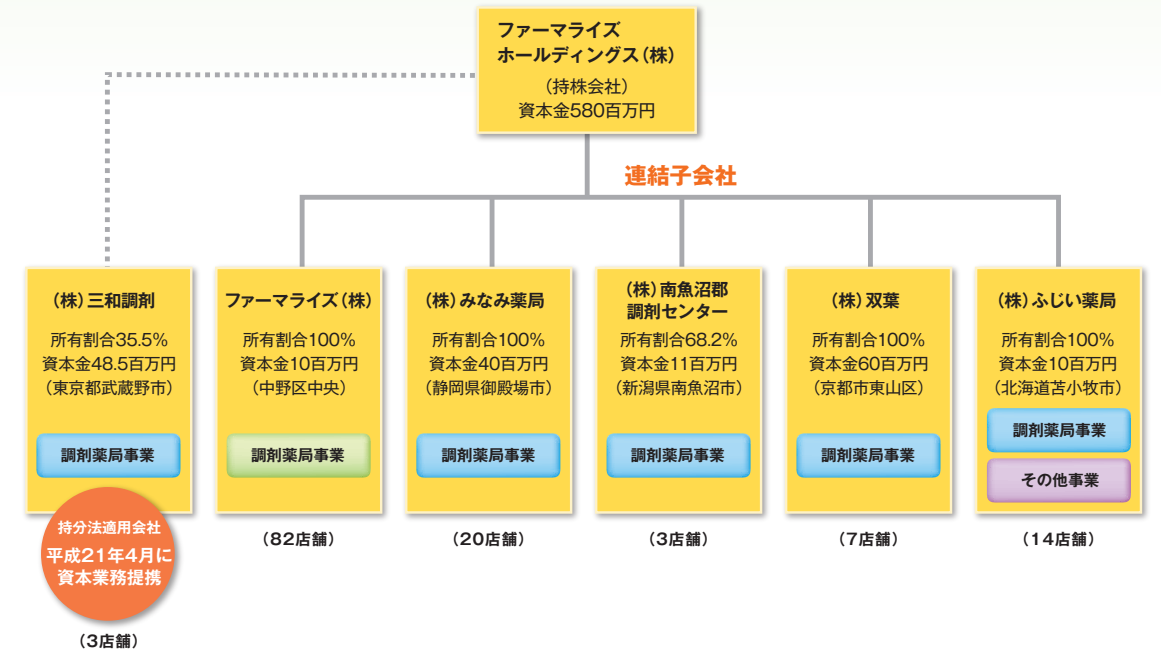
ファーマライズ
ホールディングス(株)
(持株会社)
資本金580百万円

連結子会社

(株)三和調剤
所有割合35.5%
資本金48.5百万円
(東京都武蔵野市)
調剤薬局事業
持分法適用会社
平成21年4月に
資本業務提携
(3店舗)

ファーマライズ(株)
所有割合100%
資本金10百万円
(中野区中央)
調剤薬局事業
(82店舗)

(株)みなみ薬局
所有割合100%
資本金40百万円
(静岡県御殿場市)
調剤薬局事業
(20店舗)

(株)南魚沼郡
調剤センター
所有割合68.2%
資本金11百万円
(新潟県南魚沼市)
調剤薬局事業
(3店舗)

(株)双葉
所有割合100%
資本金60百万円
(京都市東山区)
調剤薬局事業
(7店舗)

(株)ふじい薬局
所有割合100%
資本金10百万円
(北海道苫小牧市)
調剤薬局事業
その他事業
(14店舗)